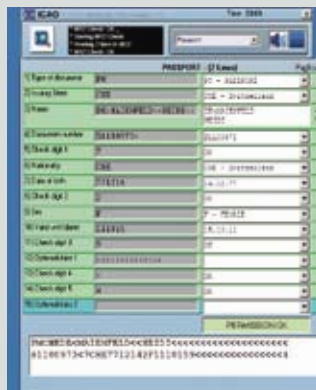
ICAO

Time: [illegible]

Passport

PASSPORT - [2 lines]

1) Type of document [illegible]

2) Issuing State CHE

3) Name

4) Document number

5) Check digit 1

6) Nationality CHE

7) Date of birth

8) Check digit 2

9) Sex F

10) Valid until date

11) Check digit 3

12) Optional data 1

13) Check digit 4

14) Check digit 5

15) Optional data 2

PERMISSION OK

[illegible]<<<<<<<<<<<<<<<<<<<<<<
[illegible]<<<<<<<<<<<<<<<6